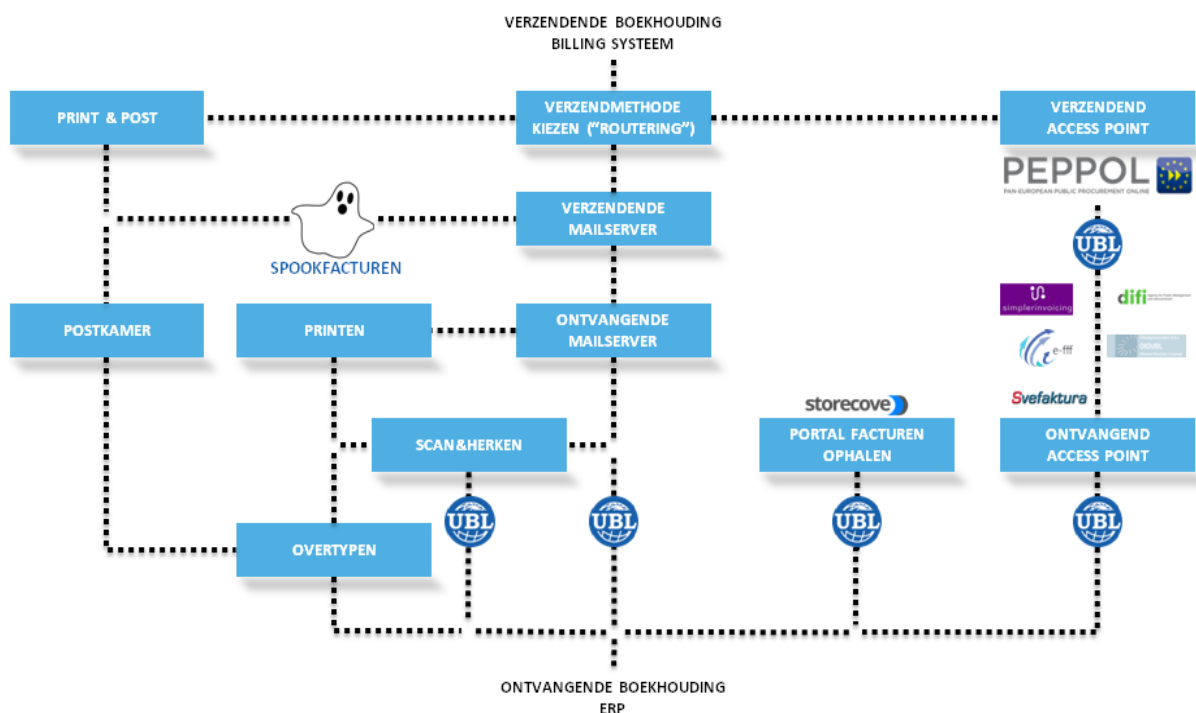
VERZENDENDE BOEKHOUDING
BILLING SYSTEEM

PRINT & POST

VERZENDMETHODE KIEZEN ("ROUTERING")

VERZENDEND ACCESS POINT

PEPPOL
PAN-EUROPEAN PUBLIC PROCUREMENT ONLINE

VERZENDENDE MAILSERVER

SPOOKFACTUREN

UBL

simplerinvoicing

difi

e-fff

POSTKAMER

PRINTEN

ONTVANGENDE MAILSERVER

Svefaktura

storecove

SCAN&HERKEN

PORTAL FACTUREN OPHALEN

ONTVANGEND ACCESS POINT

UBL

UBL

UBL

UBL

OVERTYPEN

ONTVANGENDE BOEKHOUDING
ERP